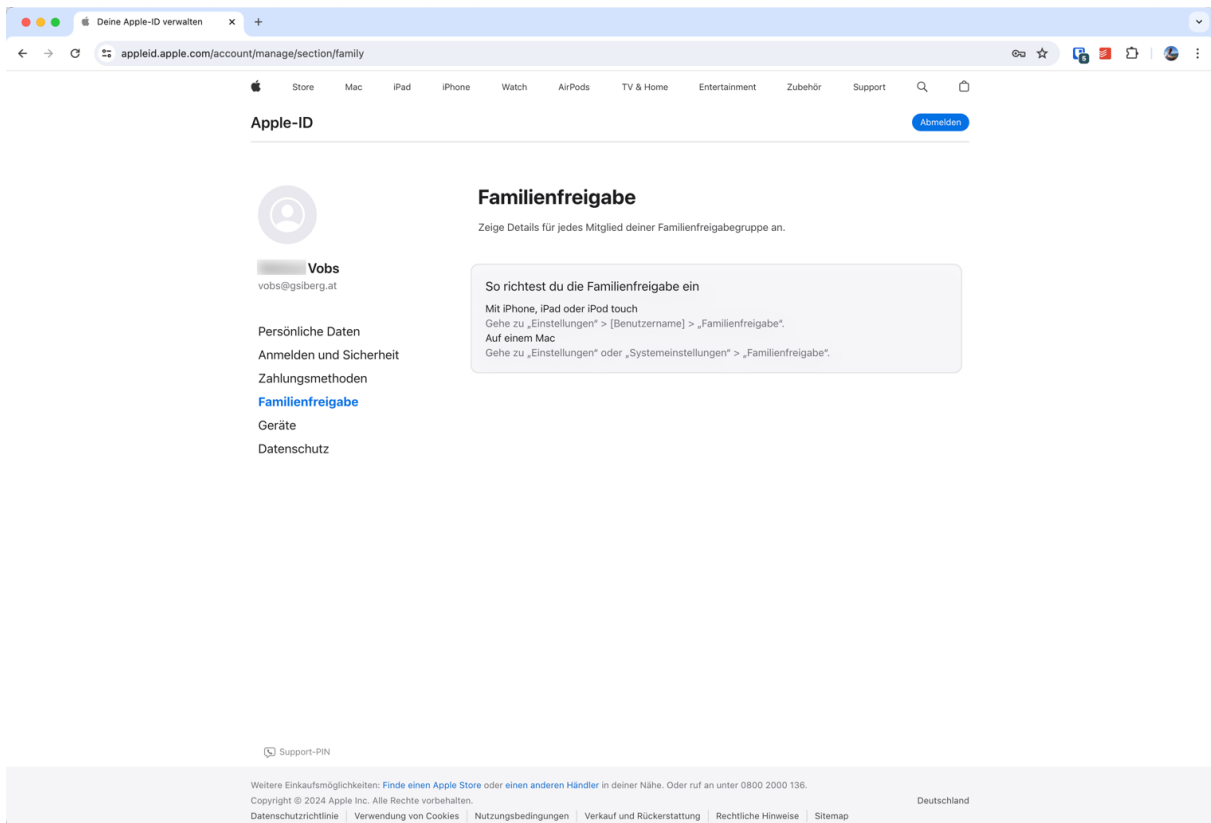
Deine Apple-ID verwalten

appleid.apple.com/account/manage/section/family

Store Mac iPad iPhone Watch AirPods TV & Home Entertainment Zubehör Support

Apple-ID

Abmelden

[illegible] Vobs
vobs@gsiberg.at

Persönliche Daten
Anmelden und Sicherheit
Zahlungsmethoden
Familienfreigabe
Geräte
Datenschutz

Familienfreigabe

Zeige Details für jedes Mitglied deiner Familienfreigabegruppe an.

So richtest du die Familienfreigabe ein

Mit iPhone, iPad oder iPod touch
Gehe zu „Einstellungen" > [Benutzername] > „Familienfreigabe".
Auf einem Mac
Gehe zu „Einstellungen" oder „Systemeinstellungen" > „Familienfreigabe".

Support-PIN

Weitere Einkaufsmöglichkeiten: Finde einen Apple Store oder einen anderen Händler in deiner Nähe. Oder ruf an unter 0800 2000 136.
Copyright © 2024 Apple Inc. Alle Rechte vorbehalten.
Datenschutzrichtlinie | Verwendung von Cookies | Nutzungsbedingungen | Verkauf und Rückerstattung | Rechtliche Hinweise | Sitemap

Deutschland